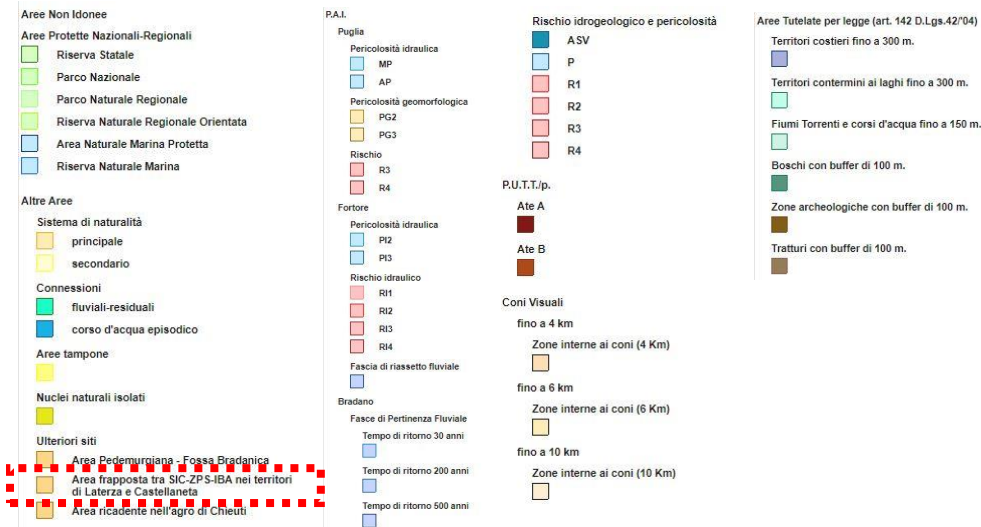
Aree Non Idonee

Aree Protette Nazionali-Regionali

Riserva Statale

Parco Nazionale

Parco Naturale Regionale

Riserva Naturale Regionale Orientata

Area Naturale Marina Protetta

Riserva Naturale Marina

Altre Aree

Sistema di naturalità

principale

secondario

Connessioni

fluviali-residuali

corso d'acqua episodico

Aree tampone

Nuclei naturali isolati

Ulteriori siti

Area Pedemurgiana - Fossa Bradanica

Area frapposta tra SIC-ZPS-IBA nei territori di Laterza e Castellaneta

Area ricadente nell'agro di Chieuti

P.A.I.

Puglia

Pericolosità idraulica

MP

AP

Pericolosità geomorfologica

PG2

PG3

Rischio

R3

R4

Fortore

Pericolosità idraulica

PI2

PI3

Rischio idraulico

RI1

RI2

RI3

RI4

Fascia di riassetto fluviale

Bradano

Fasce di Pertinenza Fluviale

Tempo di ritorno 30 anni

Tempo di ritorno 200 anni

Tempo di ritorno 500 anni

Rischio idrogeologico e pericolosità

ASV

P

R1

R2

R3

R4

P.U.T.T./p.

Ate A

Ate B

Coni Visuali

fino a 4 km

Zone interne ai coni (4 Km)

fino a 6 km

Zone interne ai coni (6 Km)

fino a 10 km

Zone interne ai coni (10 Km)

Aree Tutelate per legge (art. 142 D.Lgs.42/'04)

Territori costieri fino a 300 m.

Territori contermini ai laghi fino a 300 m.

Fiumi Torrenti e corsi d'acqua fino a 150 m.

Boschi con buffer di 100 m.

Zone archeologiche con buffer di 100 m.

Tratturi con buffer di 100 m.